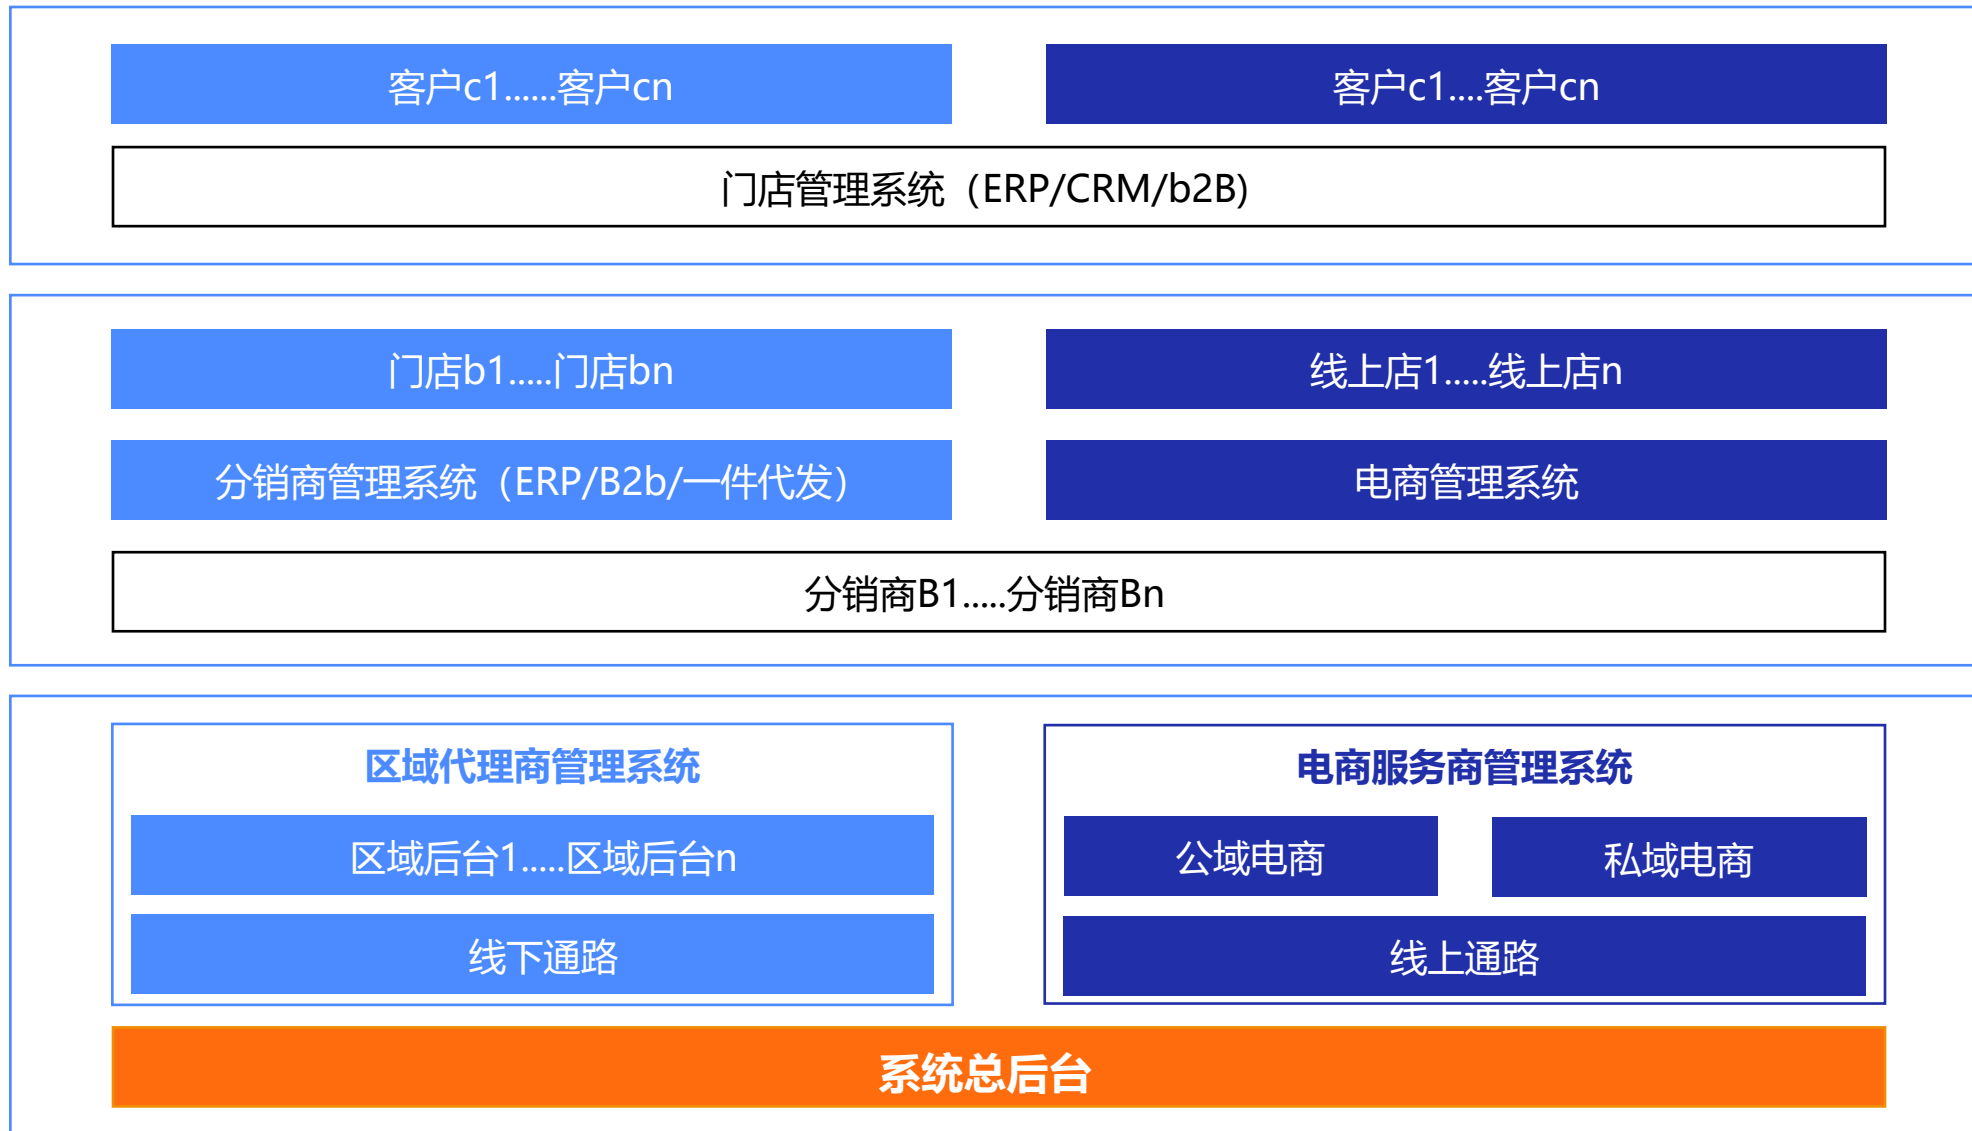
客户c1......客户cn

客户c1....客户cn

门店管理系统（ERP/CRM/b2B)

门店b1.....门店bn

线上店1.....线上店n

分销商管理系统（ERP/B2b/一件代发）

电商管理系统

分销商B1.....分销商Bn

区域代理商管理系统

区域后台1.....区域后台n

线下通路

电商服务商管理系统

公域电商

私域电商

线上通路

系统总后台